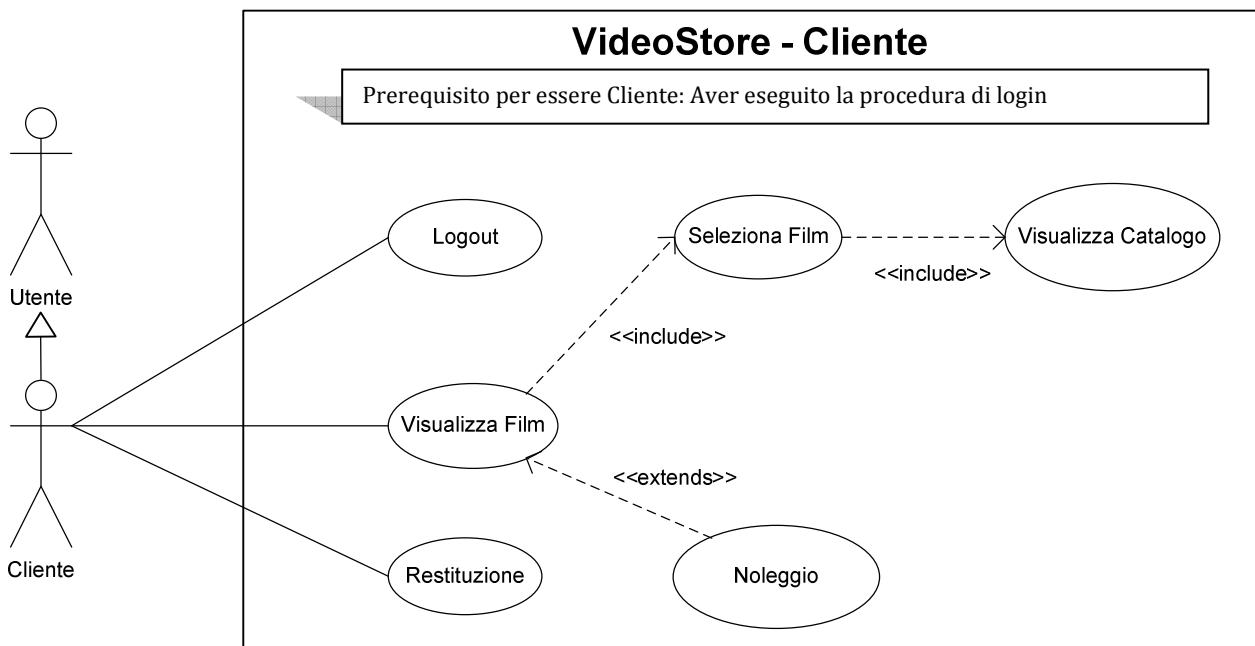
VideoStore - Cliente

Prerequisito per essere Cliente: Aver eseguito la procedura di login

Utente

Cliente

Logout

Seleziona Film

Visualizza Catalogo

<<include>>

<<include>>

Visualizza Film

<<extends>>

Restituzione

Noleggio